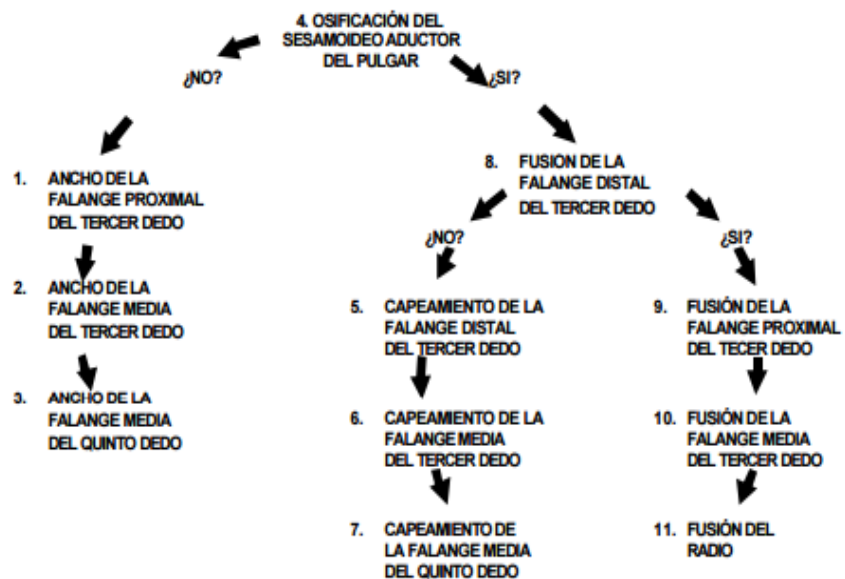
4. OSIFICACIÓN DEL SESAMOIDEO ADUCTOR DEL PULGAR

¿NO?

¿SI?

1. ANCHO DE LA FALANGE PROXIMAL DEL TERCER DEDO

2. ANCHO DE LA FALANGE MEDIA DEL TERCER DEDO

3. ANCHO DE LA FALANGE MEDIA DEL QUINTO DEDO

8. FUSION DE LA FALANGE DISTAL DEL TERCER DEDO

¿NO?

¿SI?

5. CAPEAMIENTO DE LA FALANGE DISTAL DEL TERCER DEDO

6. CAPEAMIENTO DE LA FALANGE MEDIA DEL TERCER DEDO

7. CAPEAMIENTO DE LA FALANGE MEDIA DEL QUINTO DEDO

9. FUSIÓN DE LA FALANGE PROXIMAL DEL TECER DEDO

10. FUSIÓN DE LA FALANGE MEDIA DEL TERCER DEDO

11. FUSIÓN DEL RADIO